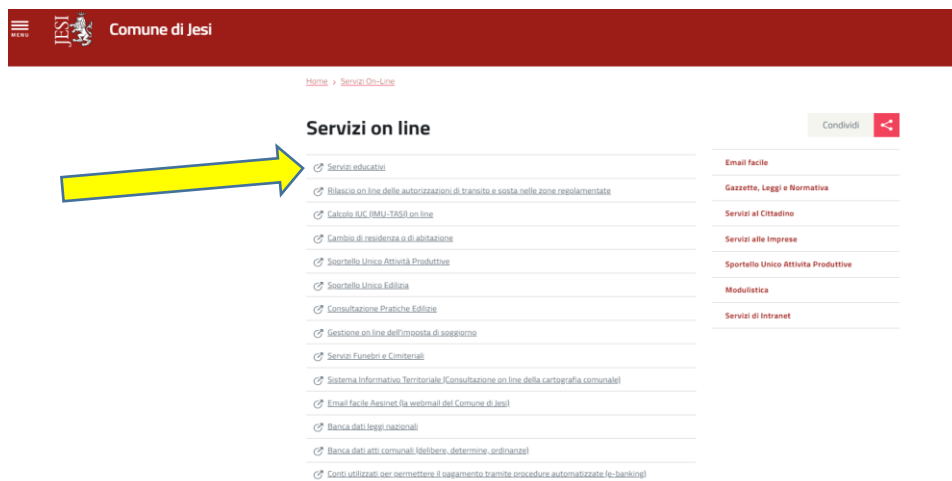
MENU JESI Comune di Jesi

Home > Servizi On-Line

Servizi on line

Condividi

Servizi educativi

Rilascio on line delle autorizzazioni di transito e sosta nelle zone regolamentate

Calcolo IUC (IMU-TASI) on line

Cambio di residenza o di abitazione

Sportello Unico Attività Produttive

Sportello Unico Edilizia

Consultazione Pratiche Edilizie

Gestione on line dell'imposta di soggiorno

Servizi Funebri e Cimiteriali

Sistema Informativo Territoriale (Consultazione on line della cartografia comunale)

Email facile Aesinet (la webmail del Comune di Jesi)

Banca dati leggi nazionali

Banca dati atti comunali (delibere, determine, ordinanze)

Conti utilizzati per permettere il pagamento tramite procedure automatizzate (e-banking)

Email facile

Gazzette, Leggi e Normativa

Servizi al Cittadino

Servizi alle Imprese

Sportello Unico Attivita Produttive

Modulistica

Servizi di Intranet